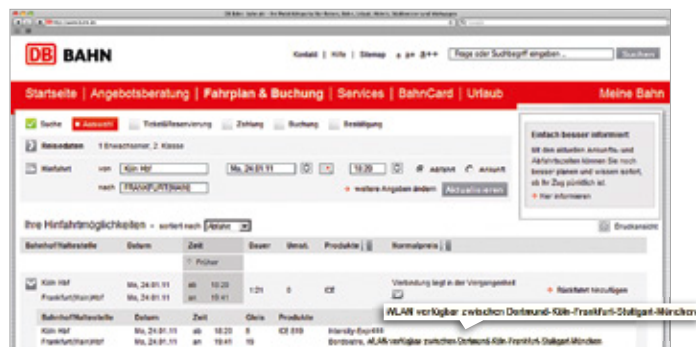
DB BAHN

Kontakt | Hilfe | Sitemap

Frage oder Suchbegriff eingeben ...

Suchen

Startseite | Angebotsberatung | Fahrplan & Buchung | Services | BahnCard | Urlaub

Meine Bahn

Suche

Auswahl

Ticket&Reservierung

Zahlung

Buchung

Bestätigung

Reisedaten

1 Erwachsener, 2. Klasse

Hinfahrt

von

Köln Hbf

Mo, 24.01.11

10:20

Abfahrt

Ankunft

nach

FRANKFURT(MAIN)

weitere Angaben ändern

Aktualisieren

Einfach besser informiert

Ihre Hinfahrtmöglichkeiten

sortiert nach

Abfahrt

Druckansicht

| Bahnhof/Haltestelle | Datum | Zeit | Dauer | Umst. | Produkte | Normalpreis |
|---|---|---|---|---|---|---|
| | | Früher | | | | |
| Köln Hbf | Mo, 24.01.11 | ab 10:20 | 1:21 | 0 | ICE | Verbindung liegt in der Vergangenheit |
| Frankfurt(Main)Hbf | Mo, 24.01.11 | an 11:41 | | | | |

Rückfahrt hinzufügen

WLAN verfügbar zwischen Dortmund-Köln-Frankfurt-Stuttgart-München

| Bahnhof/Haltestelle | Datum | Zeit | Gleis | Produkte | |
|---|---|---|---|---|---|
| Köln Hbf | Mo, 24.01.11 | ab 10:20 | 5 | ICE 519 | Intercity-Express |
| Frankfurt(Main)Hbf | Mo, 24.01.11 | an 11:41 | 19 | | Bordbistro, WLAN verfügbar zwischen Dortmund-Köln-Frankfurt-Stuttgart-München |